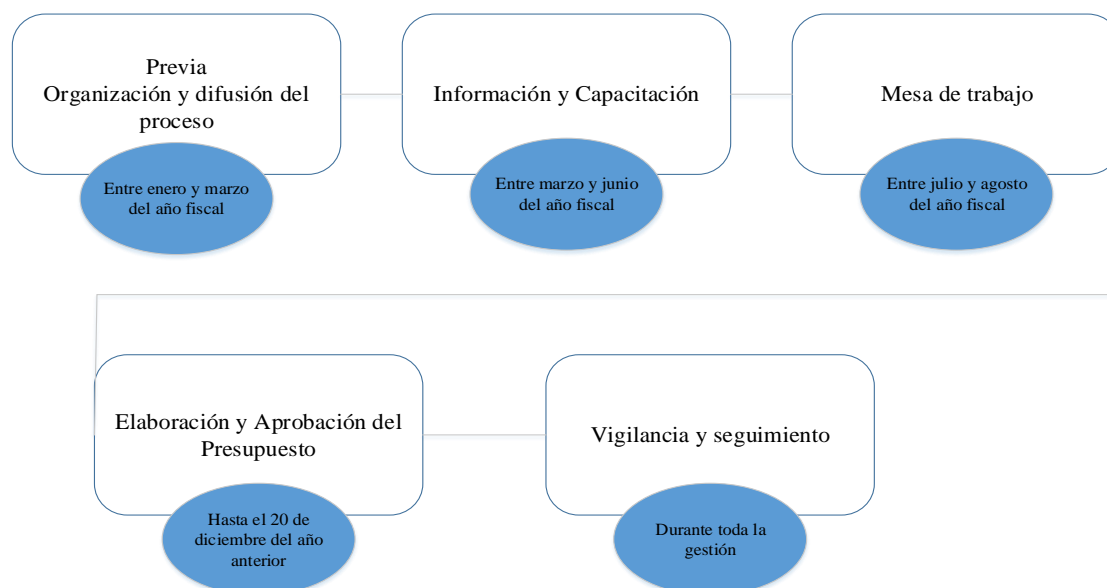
Previa
Organización y difusión del proceso

Entre enero y marzo del año fiscal

Información y Capacitación

Entre marzo y junio del año fiscal

Mesa de trabajo

Entre julio y agosto del año fiscal

Elaboración y Aprobación del Presupuesto

Hasta el 20 de diciembre del año anterior

Vigilancia y seguimiento

Durante toda la gestión